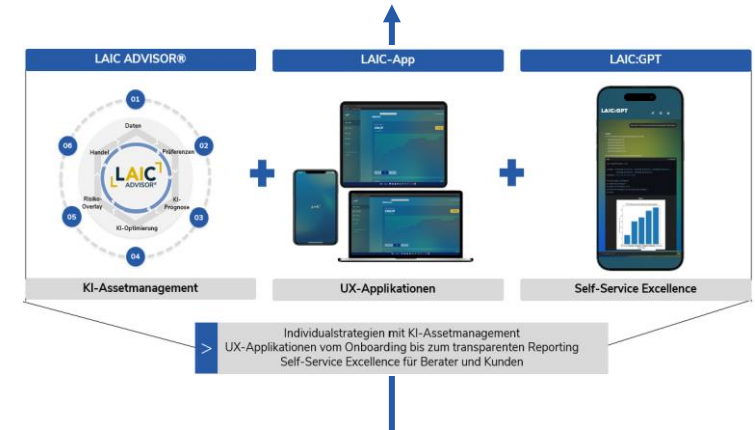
LAIC ADVISOR®

01
Daten
02
Präferenzen
03
KI-Prognose
04
KI-Optimierung
05
Risiko-Overlay
06
Handel
LAIC ADVISOR®

KI-Assetmanagement

LAIC-App

LAIC

UX-Applikationen

LAIC:GPT

LAIC:GPT

Self-Service Excellence

>
Individualstrategien mit KI-Assetmanagement
UX-Applikationen vom Onboarding bis zum transparenten Reporting
Self-Service Excellence für Berater und Kunden